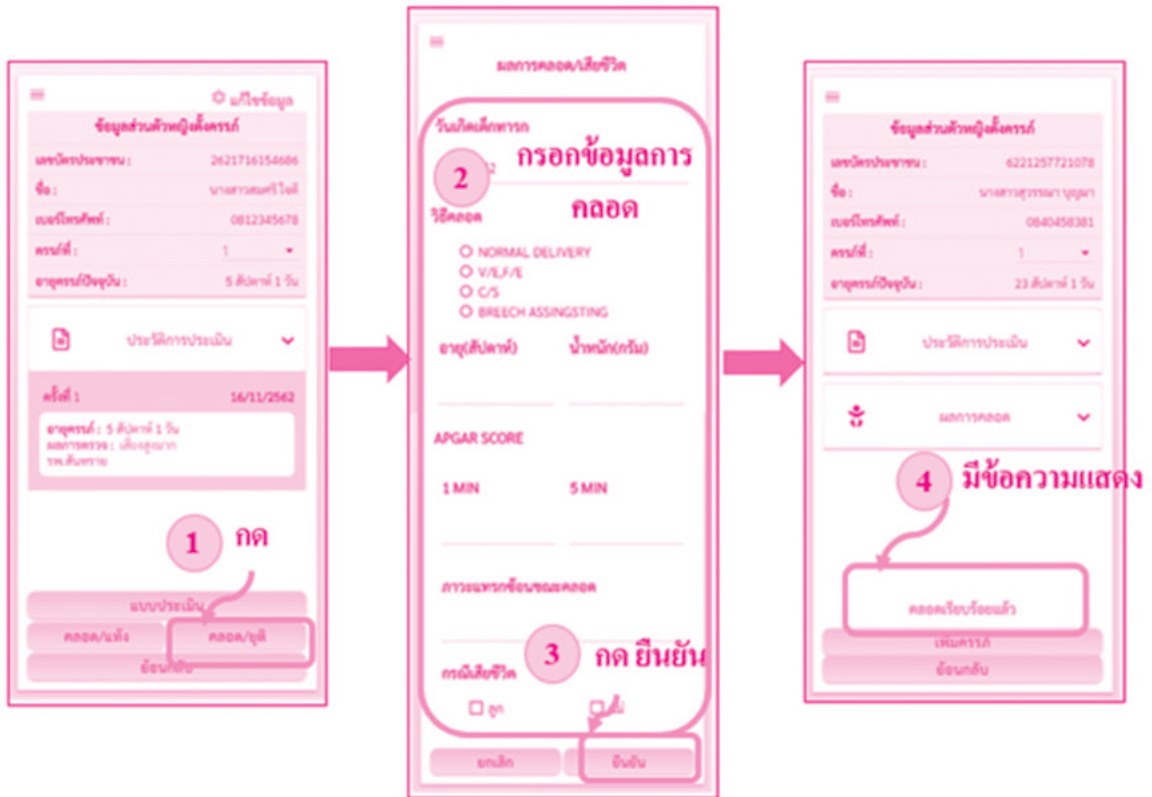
แก้ไขข้อมูล
ข้อมูลส่วนตัวหญิงตั้งครรภ์
เลขบัตรประชาชน : 2621716154686
ชื่อ : นางสาวสมศรี ใจดี
เบอร์โทรศัพท์ : 0812345678
ครรภ์ที่ : 1
อายุครรภ์ปัจจุบัน : 5 สัปดาห์ 1 วัน
ประวัติการประเมิน
ครั้งที่ 1 16/11/2562
อายุครรภ์ : 5 สัปดาห์ 1 วัน
ผลการตรวจ : เสี่ยงสูงมาก
รพ.สันทราย
1 กด
แบบประเมิน
คลอด/แท้ง
คลอด/ยุติ
ย้อนกลับ

ผลการคลอด/เสียชีวิต
วันเกิดเด็กทารก
2 กรอกข้อมูลการคลอด
วิธีคลอด
NORMAL DELIVERY
V/E,F/E
C/S
BREECH ASSINGSTING
อายุ(สัปดาห์)
น้ำหนัก(กรัม)
APGAR SCORE
1 MIN
5 MIN
ภาวะแทรกซ้อนขณะคลอด
3 กด ยืนยัน
กรณีเสียชีวิต
ลูก
แม่
ยกเลิก
ยืนยัน

ข้อมูลส่วนตัวหญิงตั้งครรภ์
เลขบัตรประชาชน : 6221257721078
ชื่อ : นางสาวสุวรรณา บุญมา
เบอร์โทรศัพท์ : 0840458381
ครรภ์ที่ : 1
อายุครรภ์ปัจจุบัน : 23 สัปดาห์ 1 วัน
ประวัติการประเมิน
ผลการคลอด
4 มีข้อความแสดง
คลอดเรียบร้อยแล้ว
เพิ่มครรภ์
ย้อนกลับ